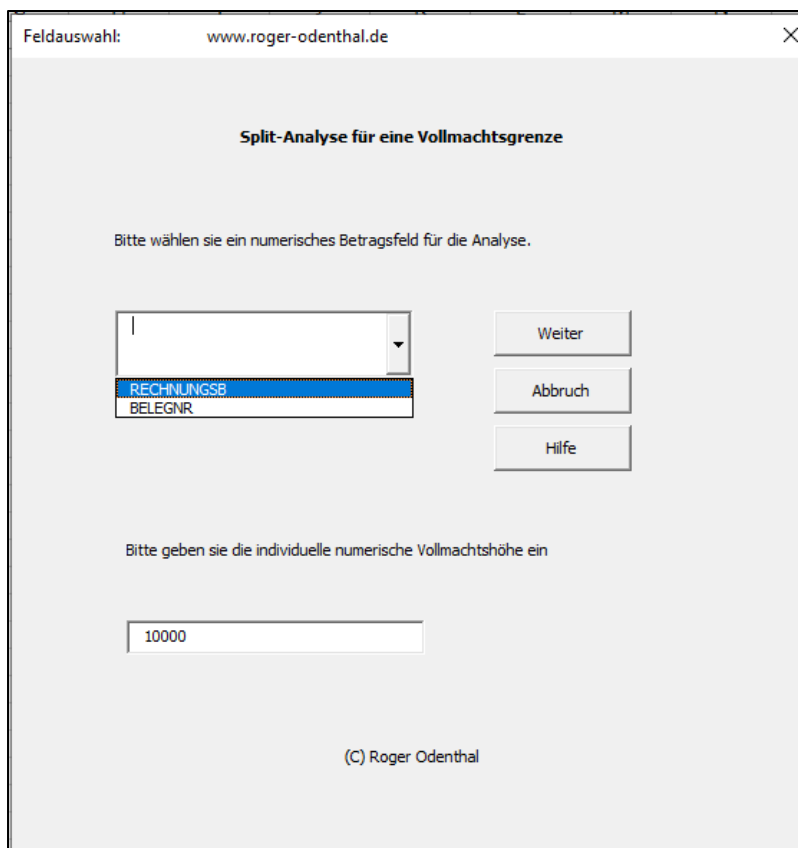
Feldauswahl: www.roger-odenthal.de

×

Split-Analyse für eine Vollmachtsgrenze

Bitte wählen sie ein numerisches Betragsfeld für die Analyse.

RECHNUNGSB
BELEGNR

Weiter

Abbruch

Hilfe

Bitte geben sie die individuelle numerische Vollmachtshöhe ein

10000

(C) Roger Odenthal